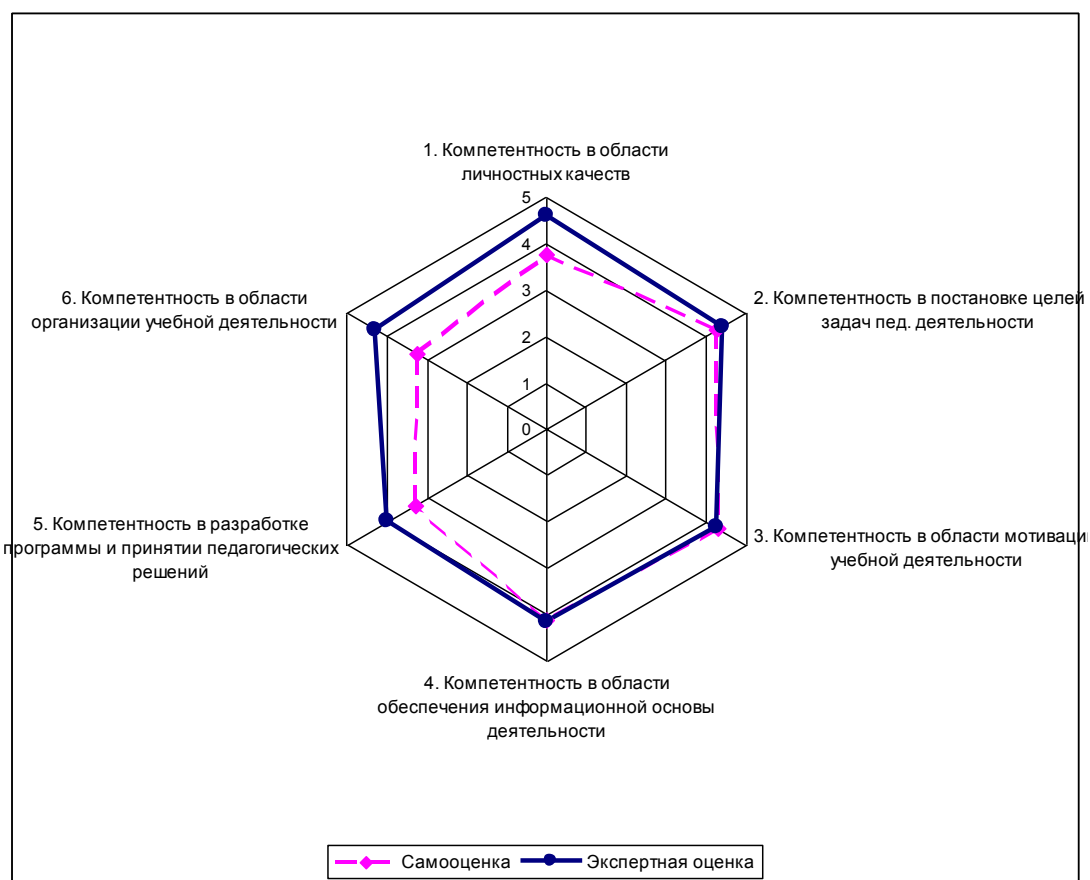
1. Компетентность в области личностных качеств

5
4
3
2
1
0

2. Компетентность в постановке целей задач пед. деятельности

3. Компетентность в области мотиваци учебной деятельности

4. Компетентность в области обеспечения информационной основы деятельности

5. Компетентность в разработке программы и принятии педагогических решений

6. Компетентность в области организации учебной деятельности

Самооценка
Экспертная оценка